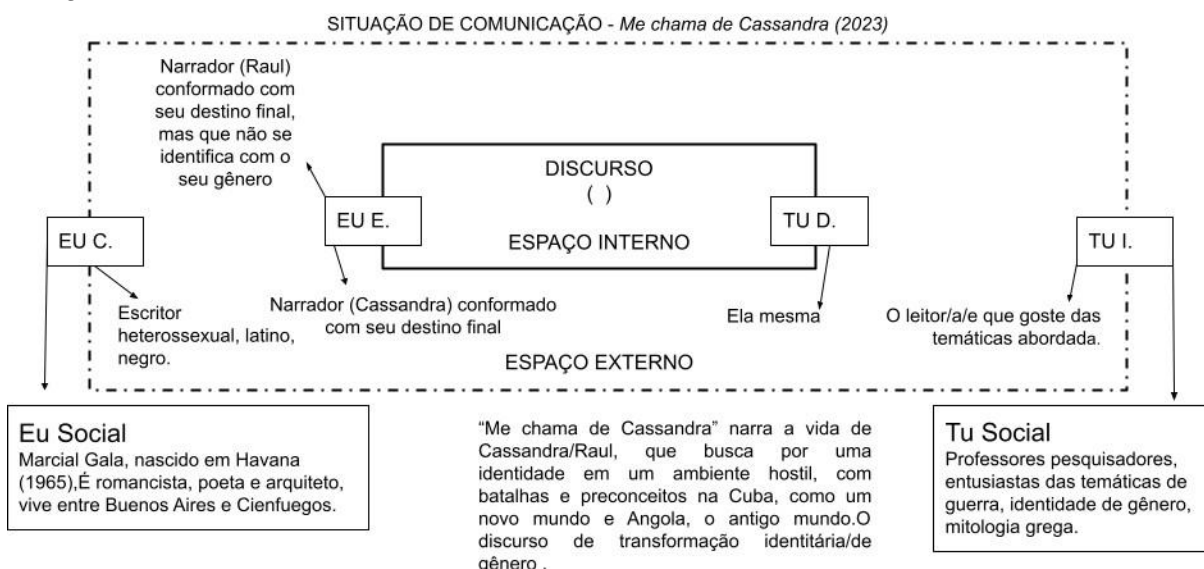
SITUAÇÃO DE COMUNICAÇÃO - *Me chama de Cassandra (2023)*

Narrador (Raul) conformado com seu destino final, mas que não se identifica com o seu gênero

DISCURSO
( )

EU C.

EU E.

ESPAÇO INTERNO

TU D.

TU I.

Escritor heterossexual, latino, negro.

Narrador (Cassandra) conformado com seu destino final

Ela mesma

O leitor/a/e que goste das temáticas abordada.

ESPAÇO EXTERNO

Eu Social
Marcial Gala, nascido em Havana (1965),É romancista, poeta e arquiteto, vive entre Buenos Aires e Cienfuegos.

"Me chama de Cassandra" narra a vida de Cassandra/Raul, que busca por uma identidade em um ambiente hostil, com batalhas e preconceitos na Cuba, como um novo mundo e Angola, o antigo mundo.O discurso de transformação identitária/de gênero .

Tu Social
Professores pesquisadores, entusiastas das temáticas de guerra, identidade de gênero, mitologia grega.